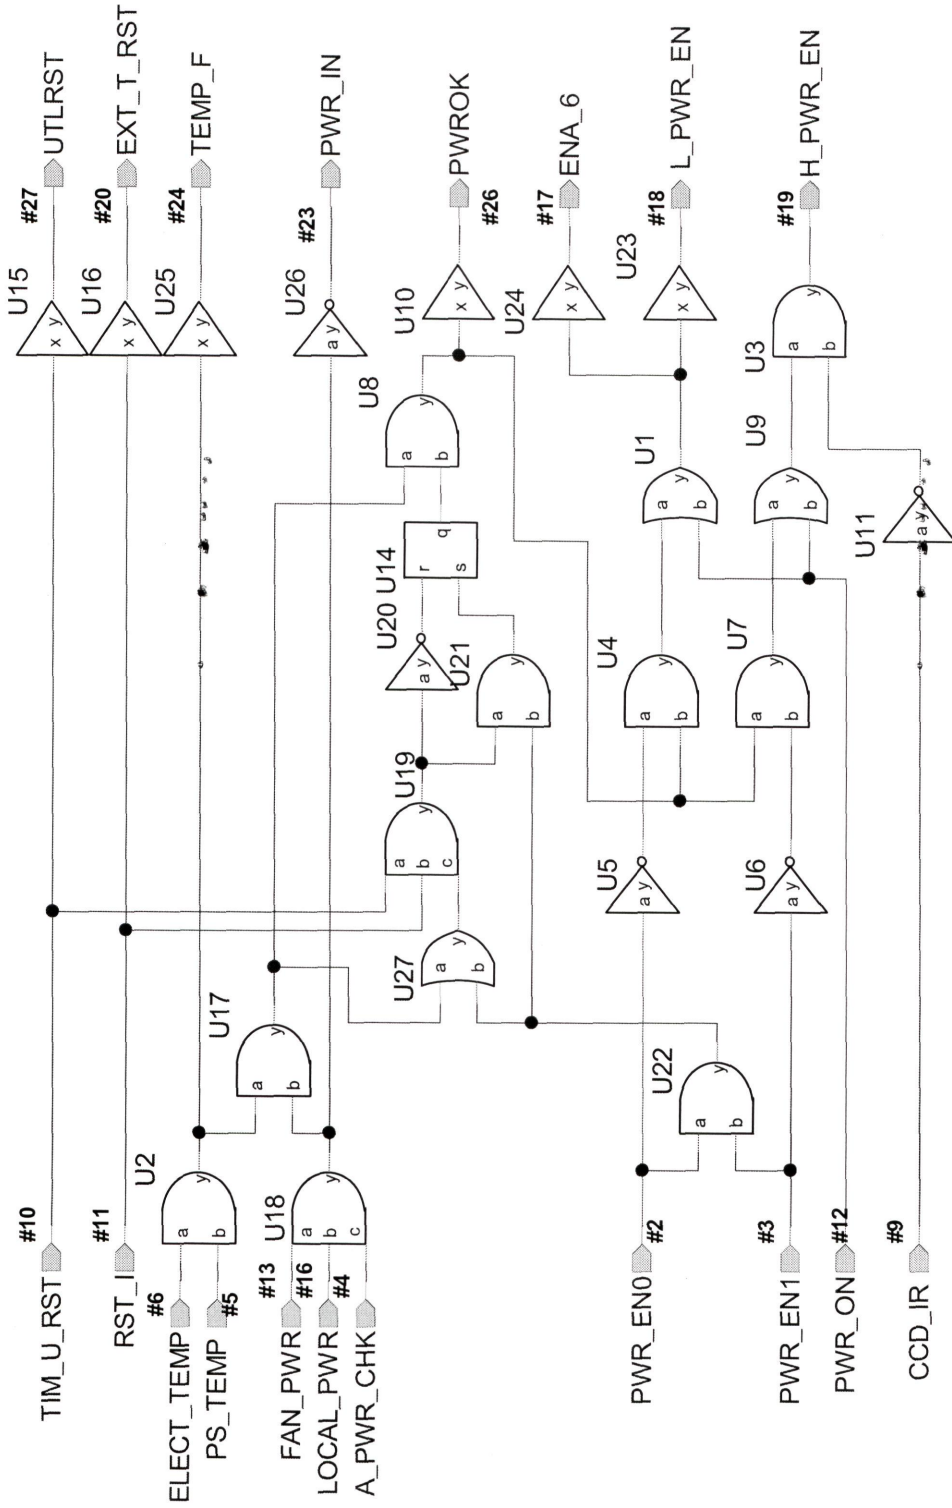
#27 UTLRST
#20 EXT_T_RST
#24 TEMP_F
#23 PWR_IN
#26 PWROK
#17 ENA_6
#18 L_PWR_EN
#19 H_PWR_EN

U15 x y
U16 x y
U25 x y
U26 a y
U10 x y
U24 x y
U23 x y
U3 a b y
U8 a b y
U1 a b y
U9 a b y
U11 a y
U14 r q s
U20 a y
U21 a b y
U4 a b y
U7 a b y
U19 a b c y
U5 a y
U6 a y
U27 a b y
U17 a b y
U22 a b y
U2 a b y
U18 a b c y

#10 TIM_U_RST
#11 RST_I
#6 ELECT_TEMP
#5 PS_TEMP
#13 FAN_PWR
#16 LOCAL_PWR
#4 A_PWR_CHK
#2 PWR_EN0
#3 PWR_EN1
#12 PWR_ON
#9 CCD_IR